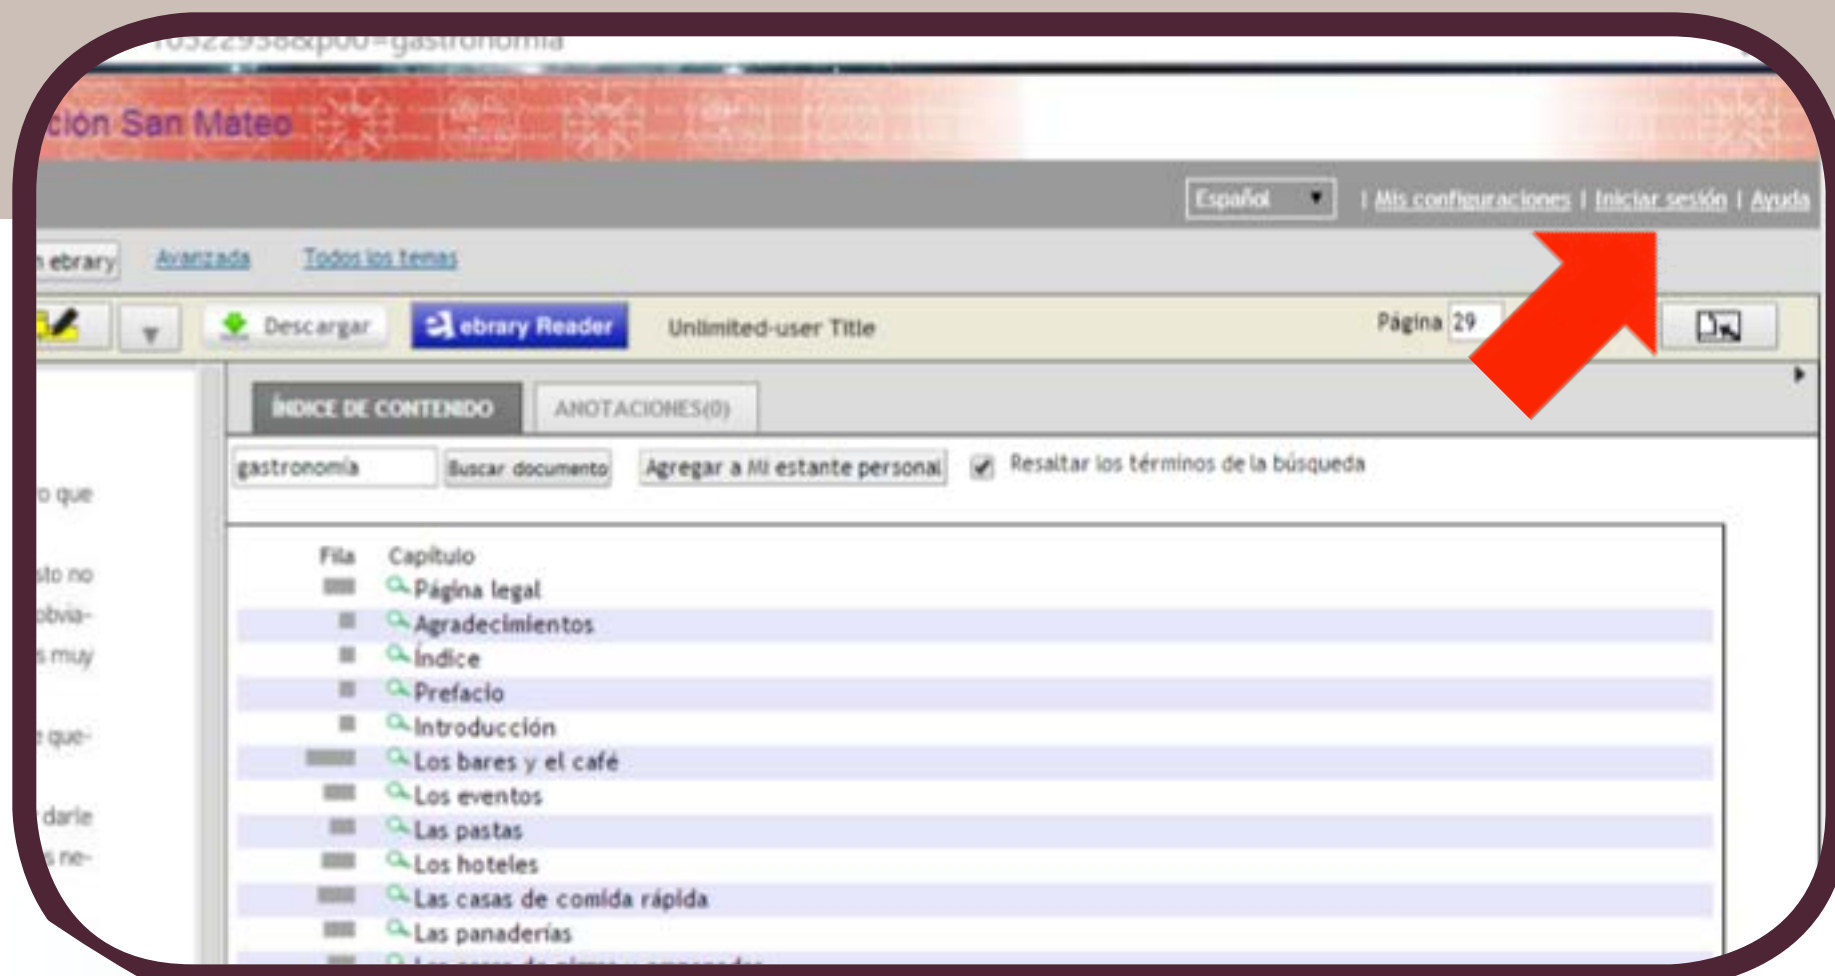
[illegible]0522938&p00=gastronomia

ción San Mateo

Español | Mis configuraciones | Iniciar sesión | Ayuda

ebrary Avanzada Todos los temas

Descargar ebrary Reader Unlimited-user Title Página 29

ÍNDICE DE CONTENIDO ANOTACIONES(0)

gastronomía Buscar documento Agregar a Mi estante personal Resaltar los términos de la búsqueda

o que

sto no
obvia-
s muy

e que-

darle
s ne-

Fila Capítulo
Página legal
Agradecimientos
Índice
Prefacio
Introducción
Los bares y el café
Los eventos
Las pastas
Los hoteles
Las casas de comida rápida
Las panaderías
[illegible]